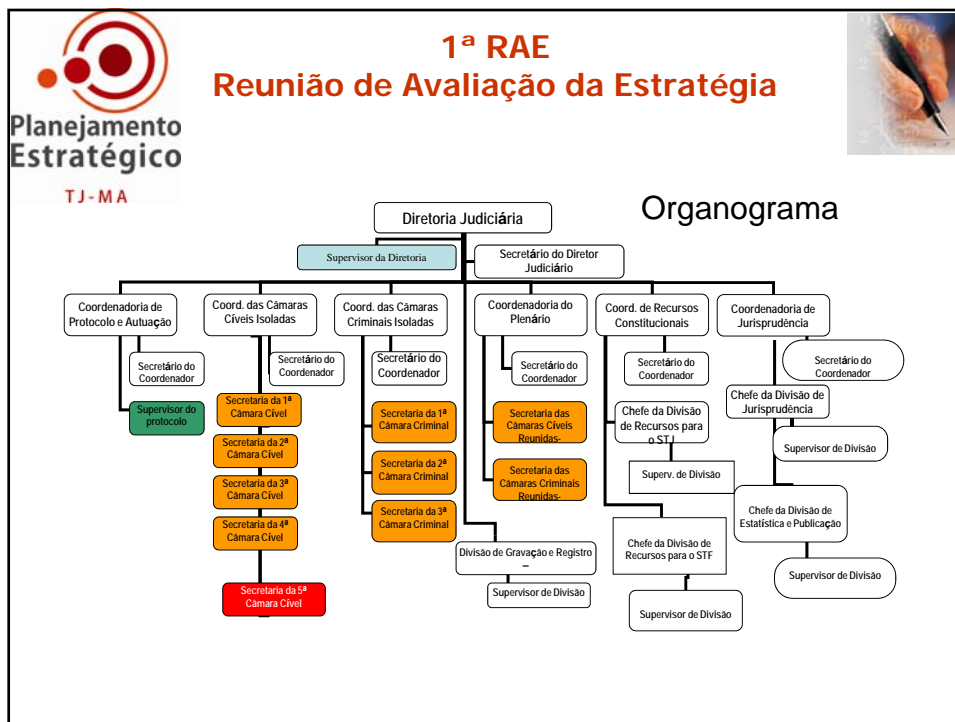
1ª RAE
Reunião de Avaliação da Estratégia

Planejamento Estratégico
TJ-MA

Organograma

Diretoria Judiciária

Supervisor da Diretoria

Secretário do Diretor Judiciário

Coordenadoria de Protocolo e Autuação

Secretário do Coordenador

Supervisor do protocolo

Coord. das Câmaras Cíveis Isoladas

Secretário do Coordenador

Secretaria da 1ª Câmara Cível

Secretaria da 2ª Câmara Cível

Secretaria da 3ª Câmara Cível

Secretaria da 4ª Câmara Cível

Secretaria da 5ª Câmara Cível

Coord. das Câmaras Criminais Isoladas

Secretário do Coordenador

Secretaria da 1ª Câmara Criminal

Secretaria da 2ª Câmara Criminal

Secretaria da 3ª Câmara Criminal

Coordenadoria do Plenário

Secretário do Coordenador

Secretaria das Câmaras Cíveis Reunidas-

Secretaria das Câmaras Criminais Reunidas-

Divisão de Gravação e Registro –

Supervisor de Divisão

Coord. de Recursos Constitucionais

Secretário do Coordenador

Chefe da Divisão de Recursos para o STJ

Superv. de Divisão

Chefe da Divisão de Recursos para o STF

Supervisor de Divisão

Coordenadoria de Jurisprudência

Secretário do Coordenador

Chefe da Divisão de Jurisprudência

Supervisor de Divisão

Chefe da Divisão de Estatística e Publicação

Supervisor de Divisão